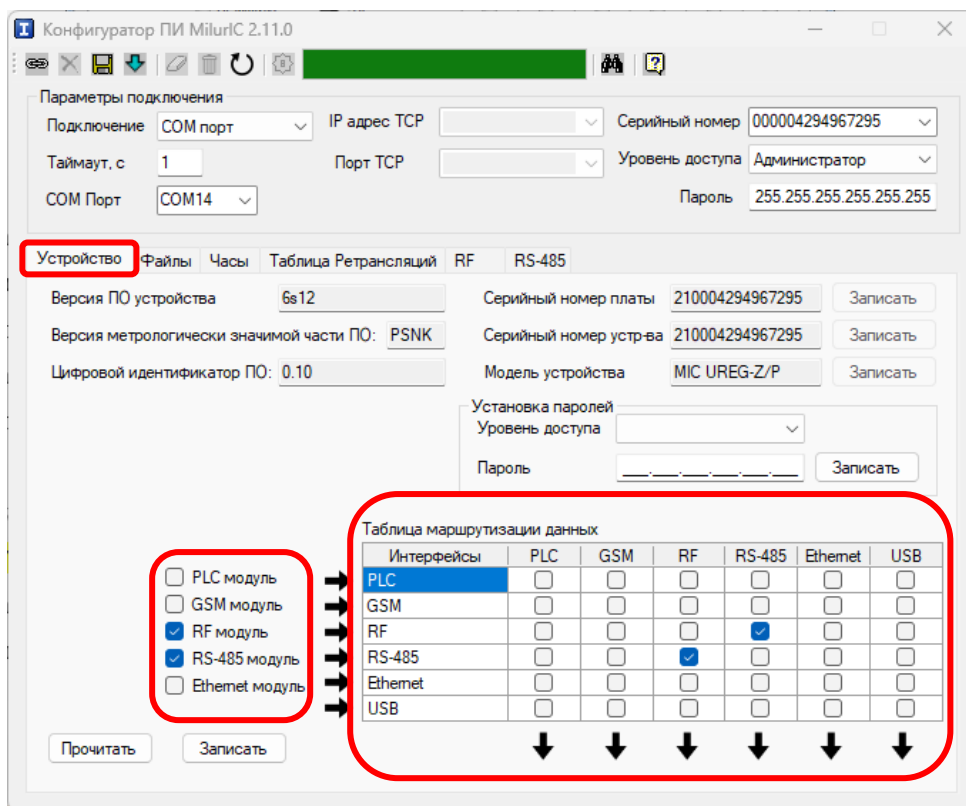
Конфигуратор ПИ MilurIC 2.11.0

Параметры подключения

Подключение COM порт

IP адрес TCP

Серийный номер 000004294967295

Таймаут, с 1

Порт TCP

Уровень доступа Администратор

COM Порт COM14

Пароль 255.255.255.255.255.255

Устройство Файлы Часы Таблица Ретрансляций RF RS-485

Версия ПО устройства 6s12

Серийный номер платы 210004294967295 Записать

Версия метрологически значимой части ПО: PSNK

Серийный номер устр-ва 210004294967295 Записать

Цифровой идентификатор ПО: 0.10

Модель устройства MIC UREG-Z/P Записать

Установка паролей

Уровень доступа

Пароль ___.___.___.___.___.___ Записать

Таблица маршрутизации данных

| Интерфейсы | PLC | GSM | RF | RS-485 | Ethernet | USB |
|---|---|---|---|---|---|---|
| PLC | ☐ | ☐ | ☐ | ☐ | ☐ | ☐ |
| GSM | ☐ | ☐ | ☐ | ☐ | ☐ | ☐ |
| RF | ☐ | ☐ | ☐ | ☑ | ☐ | ☐ |
| RS-485 | ☐ | ☐ | ☑ | ☐ | ☐ | ☐ |
| Ethernet | ☐ | ☐ | ☐ | ☐ | ☐ | ☐ |
| USB | ☐ | ☐ | ☐ | ☐ | ☐ | ☐ |

☐ PLC модуль
☐ GSM модуль
☑ RF модуль
☑ RS-485 модуль
☐ Ethernet модуль

Прочитать Записать